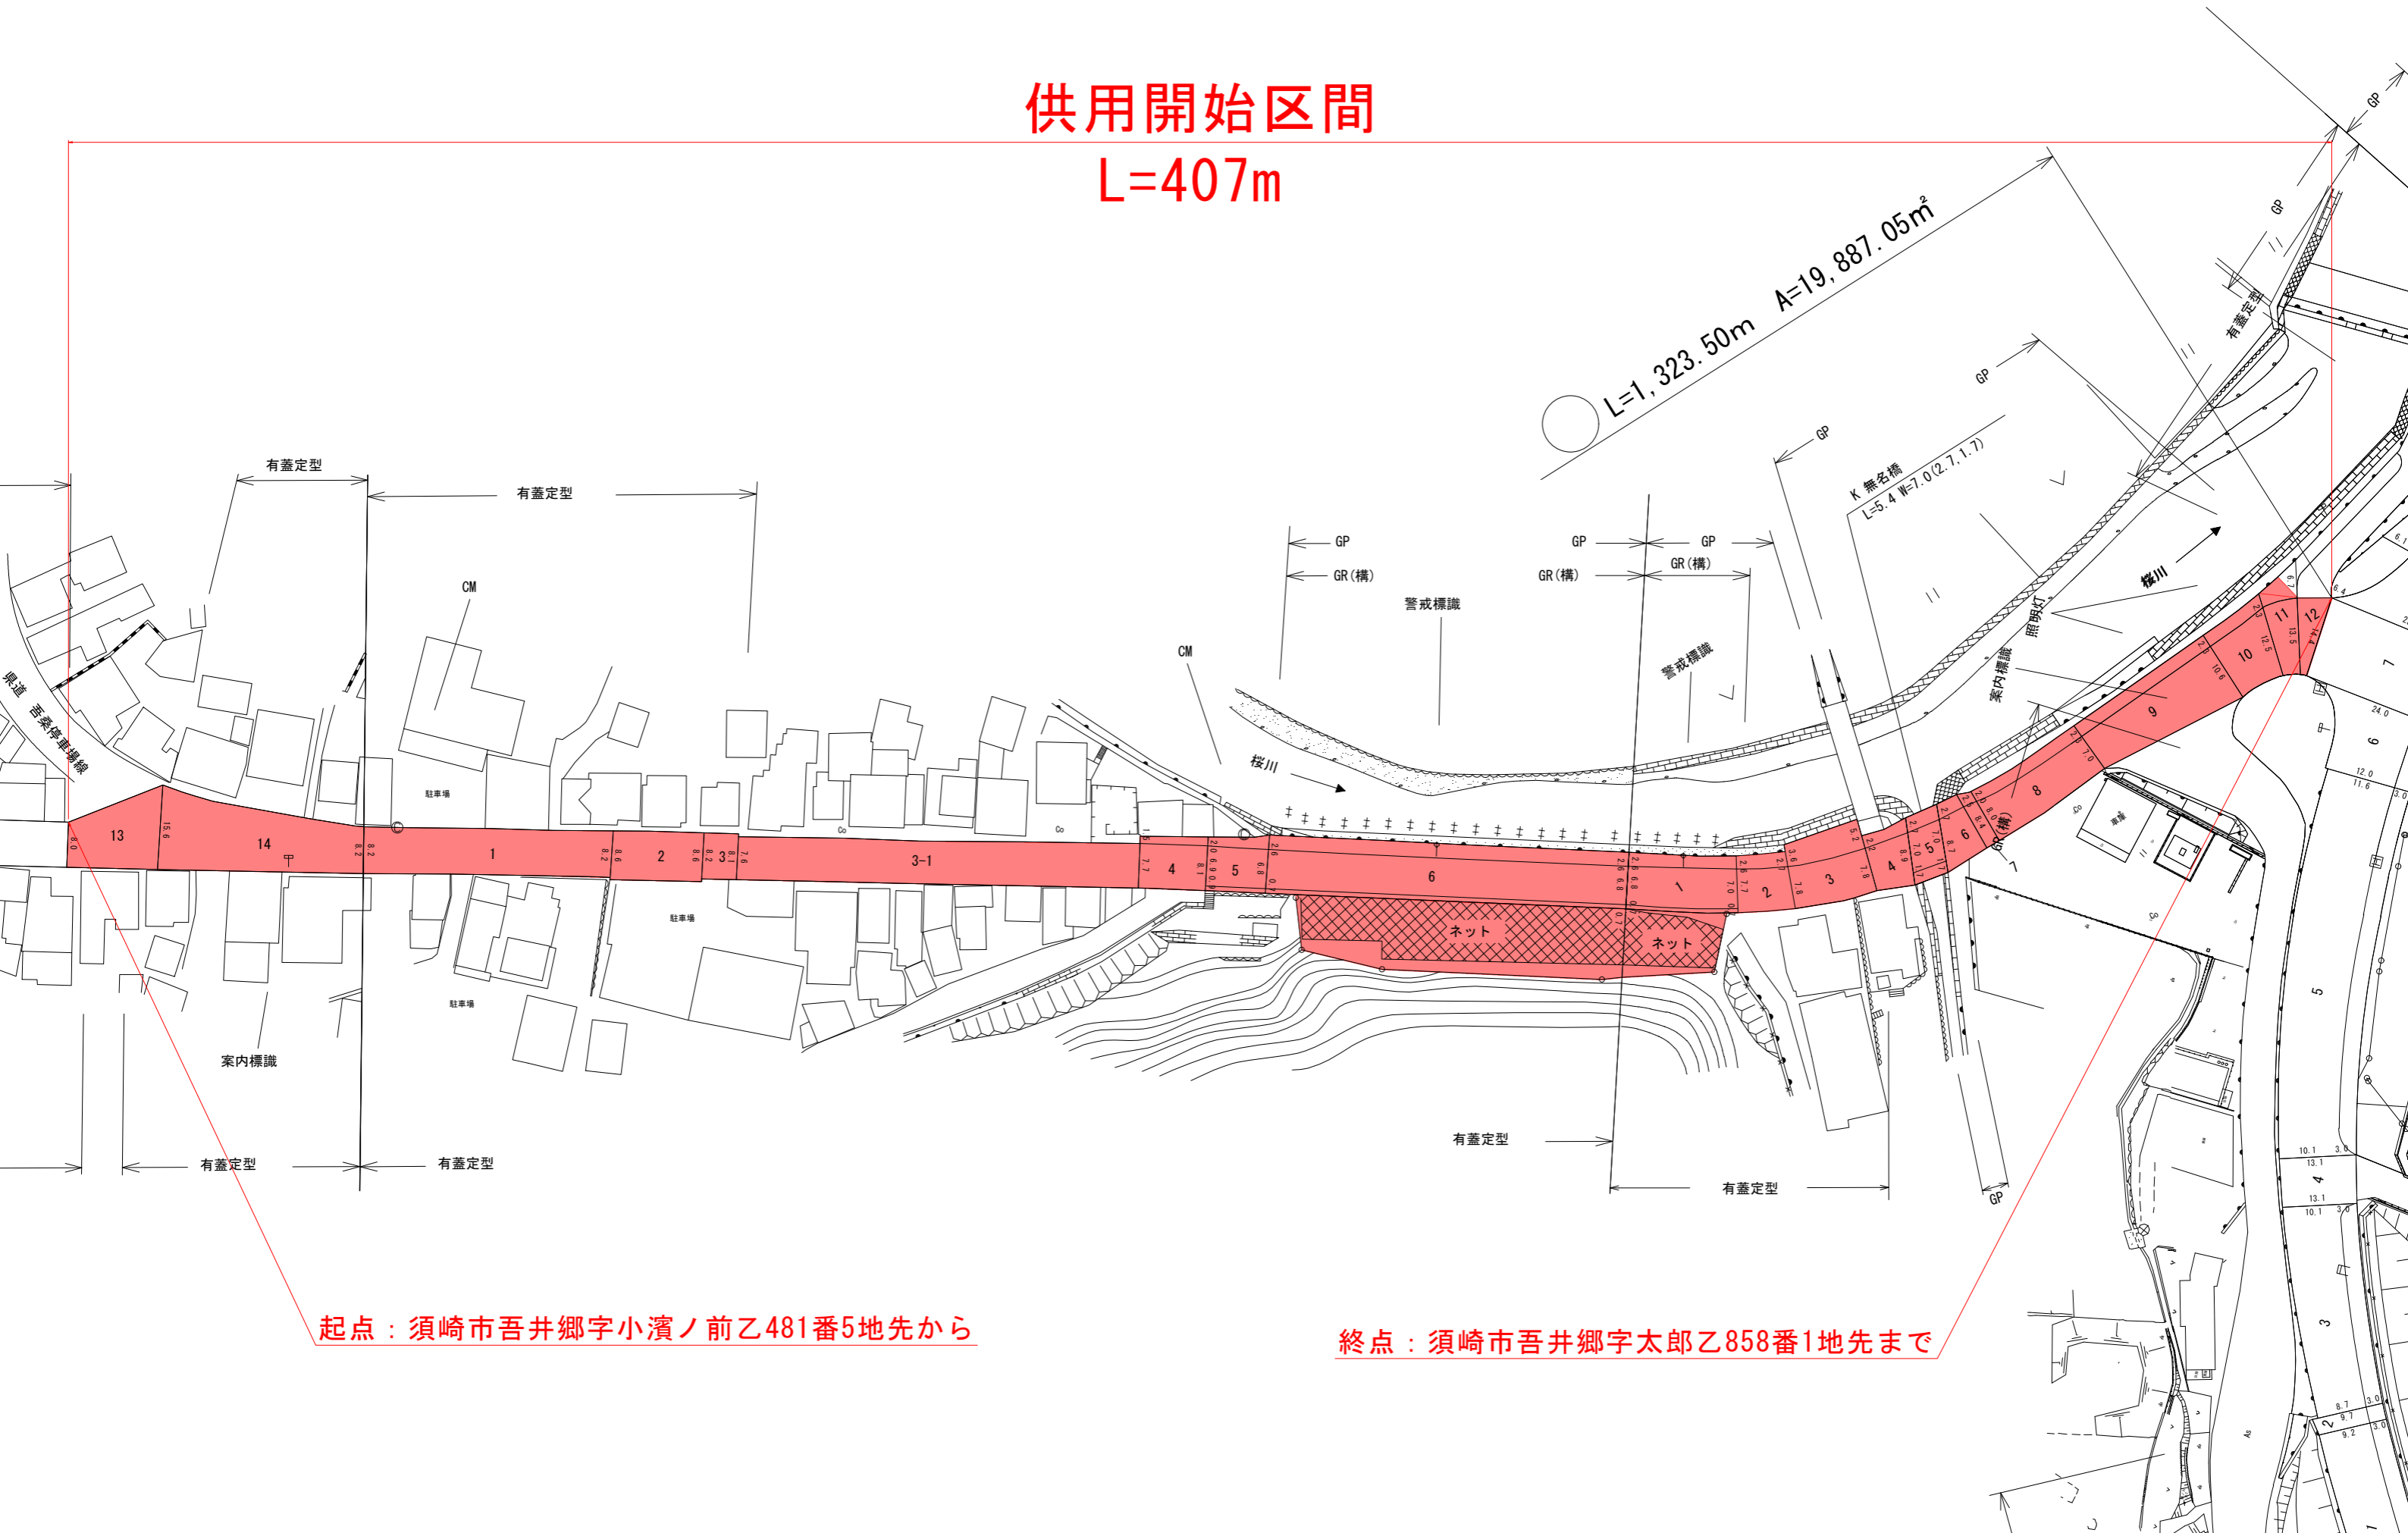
供用開始区間
L=407m

L=1,323.50m A=19,887.05m²

有蓋定型
有蓋定型
CM
県道 吾桑停車場線
駐車場
GP
GR(構)
GP
GR(構)
GP
GR(構)
警戒標識
CM
桜川
警戒標識
GP
K 無名橋
L=5.4 W=7.0(2.7,1.7)
GP
GP
有蓋定型
照明灯
桜川
案内標識
GP

13
14
1
2
3
3-1
4
5
6
1
2
3
4
5
6
7
8
9
10
11
12

ネット
ネット
駐車場
駐車場
案内標識
有蓋定型
有蓋定型
有蓋定型
有蓋定型
GP

起点：須崎市吾井郷字小濱ノ前乙481番5地先から
終点：須崎市吾井郷字太郎乙858番1地先まで